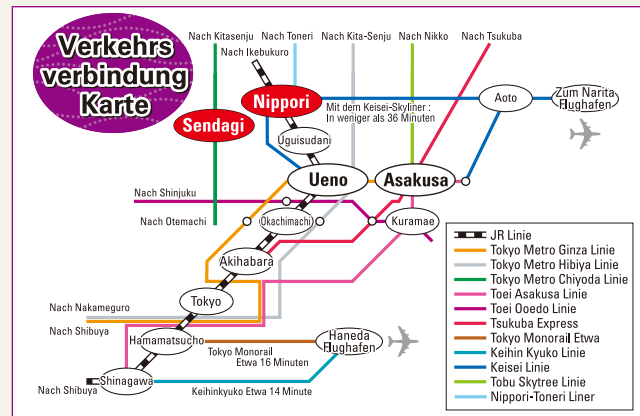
Verkehrs verbindung Karte

Nach Kitasenju
Nach Ikebukuro
Nach Toneri
Nach Kita-Senju
Nach Nikko
Nach Tsukuba

Nippori
Sendagi
Mit dem Keisei-Skyliner : In weniger als 36 Minuten
Aoto
Zum Narita Flughafen
Uguisudani
Ueno
Asakusa
Nach Shinjuku
Nach Otemachi
Okachimachi
Kuramae
Akihabara
Tokyo
Nach Nakameguro
Nach Shibuya
Hamamatsucho
Haneda Flughafen
Tokyo Monorail Etwa 16 Minuten
Nach Shibuya
Shinagawa
Keihinkyuko Etwa 14 Minuten

JR Linie
Tokyo Metro Ginza Linie
Tokyo Metro Hibiya Linie
Tokyo Metro Chiyoda Linie
Toei Asakusa Linie
Toei Ooedo Linie
Tsukuba Express
Tokyo Monorail Etwa
Keihin Kyuko Linie
Keisei Linie
Tobu Skytree Linie
Nippori-Toneri Liner